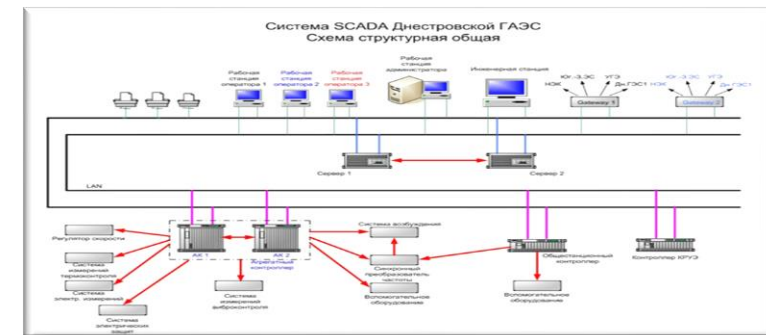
Система SCADA Днестровской ГАЭС
Схема структурная общая

Рабочая станция оператора 1
Рабочая станция оператора 2
Рабочая станция оператора 3
Рабочая станция администратора
Инженерная станция
ЮГ-З-ЭС
НЭК
УГЭ
Дн-ГЭС1
Gateway 1
ЮГ-З-ЭС
НЭК
УГЭ
Дн-ГЭС1
Gateway 2

Сервер 1
Сервер 2
LAN

АК 1
АК 2
Агрегатный контроллер
Регулятор скорости
Система измерения термоконтроля
Система электр. измерений
Система электрических защит
Система измерений виброконтроля
Система возбуждения
Синхронный преобразователь частоты
Вспомогательное оборудование
Общестанционный контроллер
Вспомогательное оборудование
Контроллер КРУЭ